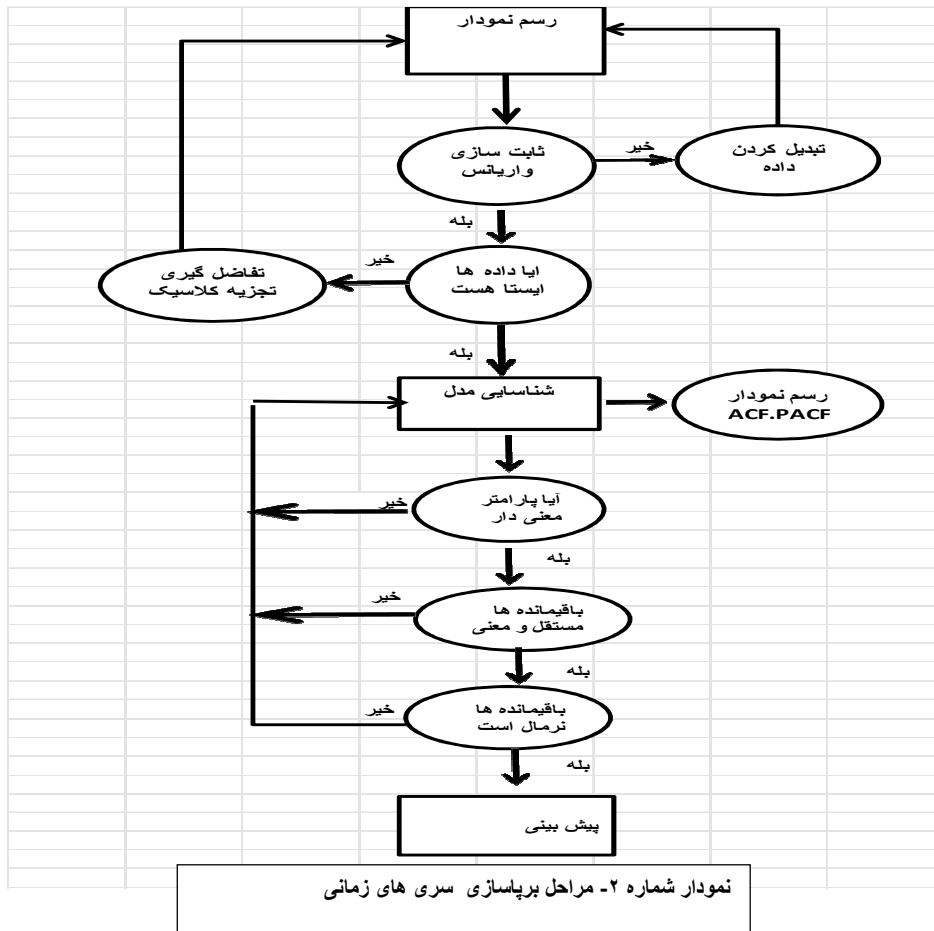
رسم نمودار

ثابت سازی واریانس

خیر

تبدیل کردن داده

بله

ایا داده ها ایستا هست

خیر

تفاضل گیری تجزیه کلاسیک

بله

شناسایی مدل

رسم نمودار ACF.PACF

آیا پارامتر معنی دار

خیر

بله

باقیمانده ها مستقل و معنی

خیر

بله

باقیمانده ها نرمال است

خیر

بله

پیش بینی

نمودار شماره ۲- مراحل برپاسازی سری های زمانی